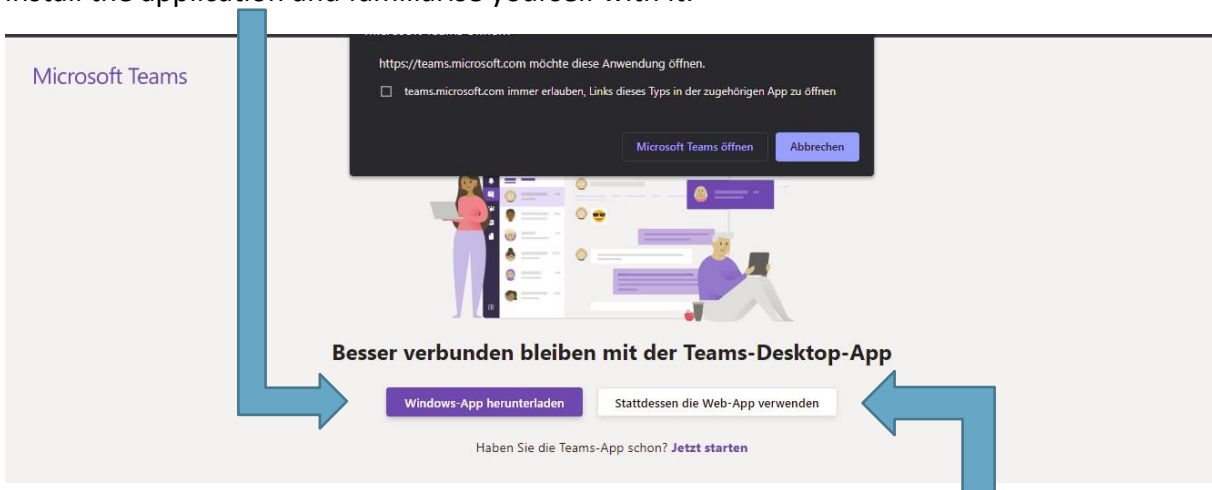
Install the application and familiarise yourself with it.

Microsoft Teams

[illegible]

https://teams.microsoft.com möchte diese Anwendung öffnen.

teams.microsoft.com immer erlauben, Links dieses Typs in der zugehörigen App zu öffnen

Microsoft Teams öffnen

Abbrechen

Besser verbunden bleiben mit der Teams-Desktop-App

Windows-App herunterladen

Stattdessen die Web-App verwenden

Haben Sie die Teams-App schon? Jetzt starten